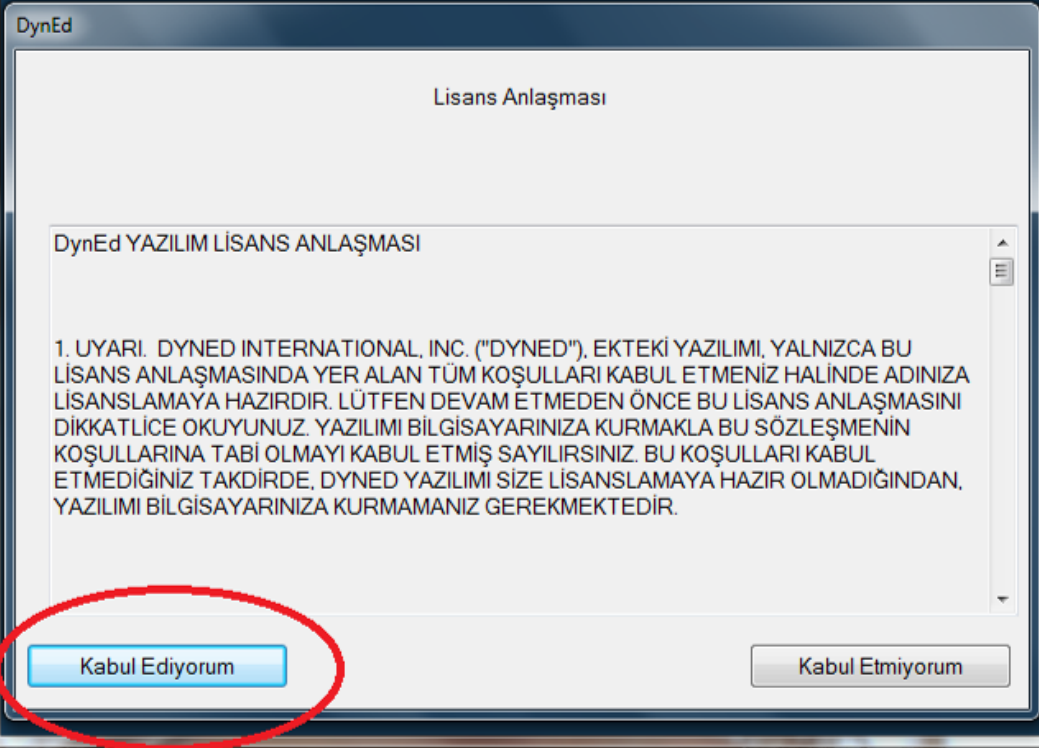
DynEd

Lisans Anlaşması

DynEd YAZILIM LİSANS ANLAŞMASI

1. UYARI. DYNED INTERNATIONAL, INC. ("DYNED"), EKTEKİ YAZILIMI, YALNIZCA BU LİSANS ANLAŞMASINDA YER ALAN TÜM KOŞULLARI KABUL ETMENİZ HALİNDE ADINIZA LİSANSLAMAYA HAZIRDIR. LÜTFEN DEVAM ETMEDEN ÖNCE BU LİSANS ANLAŞMASINI DİKKATLİCE OKUYUNUZ. YAZILIMI BİLGİSAYARINIZA KURMAKLA BU SÖZLEŞMENİN KOŞULLARINA TABİ OLMAYI KABUL ETMİŞ SAYILIRSINIZ. BU KOŞULLARI KABUL ETMEDİĞİNİZ TAKDİRDE, DYNED YAZILIMI SİZE LİSANSLAMAYA HAZIR OLMADIĞINDAN, YAZILIMI BİLGİSAYARINIZA KURMAMANIZ GEREKMEKTEDİR.

Kabul Ediyorum

Kabul Etmiyorum